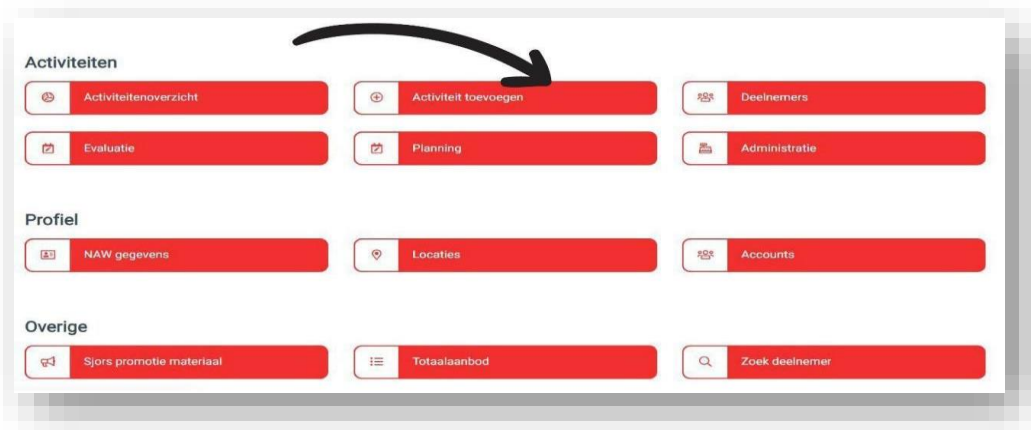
Activiteiten

Activiteitenoverzicht

Activiteit toevoegen

Deelnemers

Evaluatie

Planning

Administratie

Profiel

NAW gegevens

Locaties

Accounts

Overige

Sjors promotie materiaal

Totaalaanbod

Zoek deelnemer